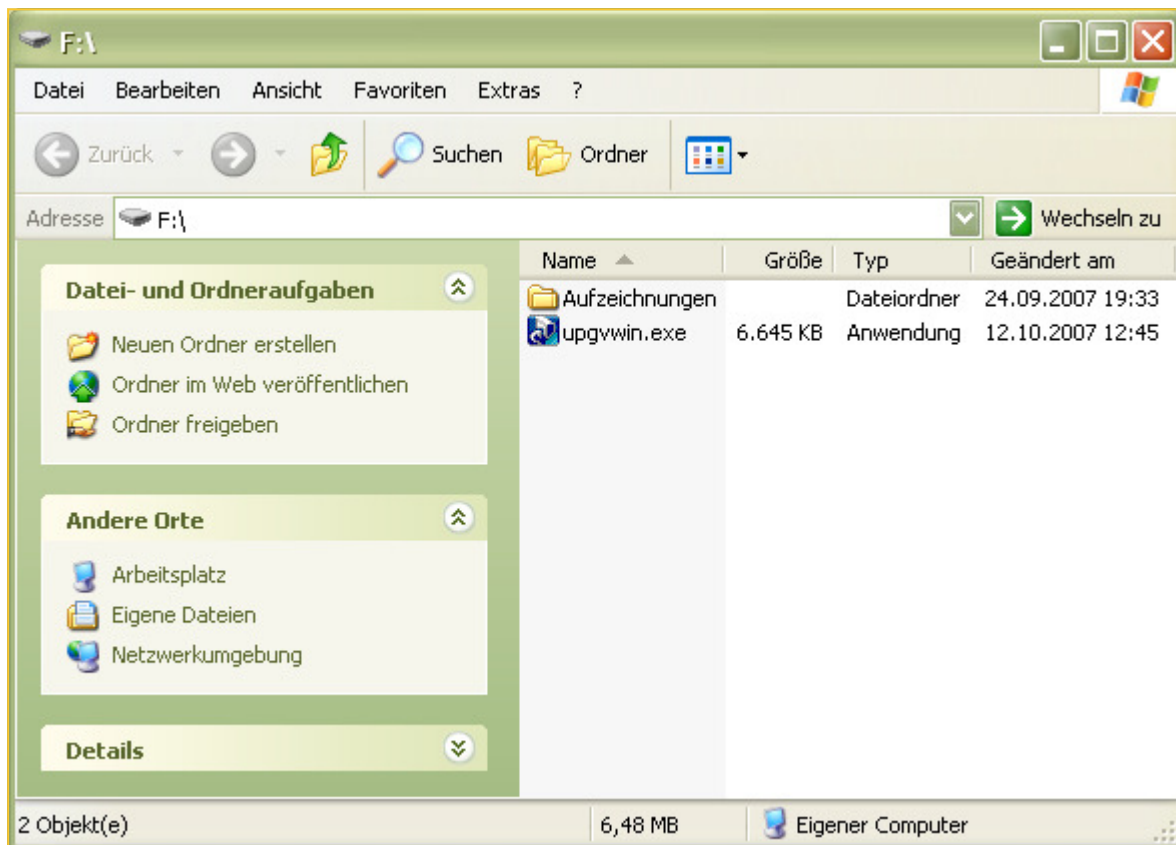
F:\

Datei Bearbeiten Ansicht Favoriten Extras ?

Zurück Suchen Ordner

Adresse F:\ Wechseln zu

Datei- und Ordneraufgaben

Neuen Ordner erstellen
Ordner im Web veröffentlichen
Ordner freigeben

Andere Orte

Arbeitsplatz
Eigene Dateien
Netzwerkumgebung

Details

| Name | Größe | Typ | Geändert am |
|---|---|---|---|
| Aufzeichnungen | | Dateiordner | 24.09.2007 19:33 |
| upgvwin.exe | 6.645 KB | Anwendung | 12.10.2007 12:45 |

2 Objekt(e) 6,48 MB Eigener Computer